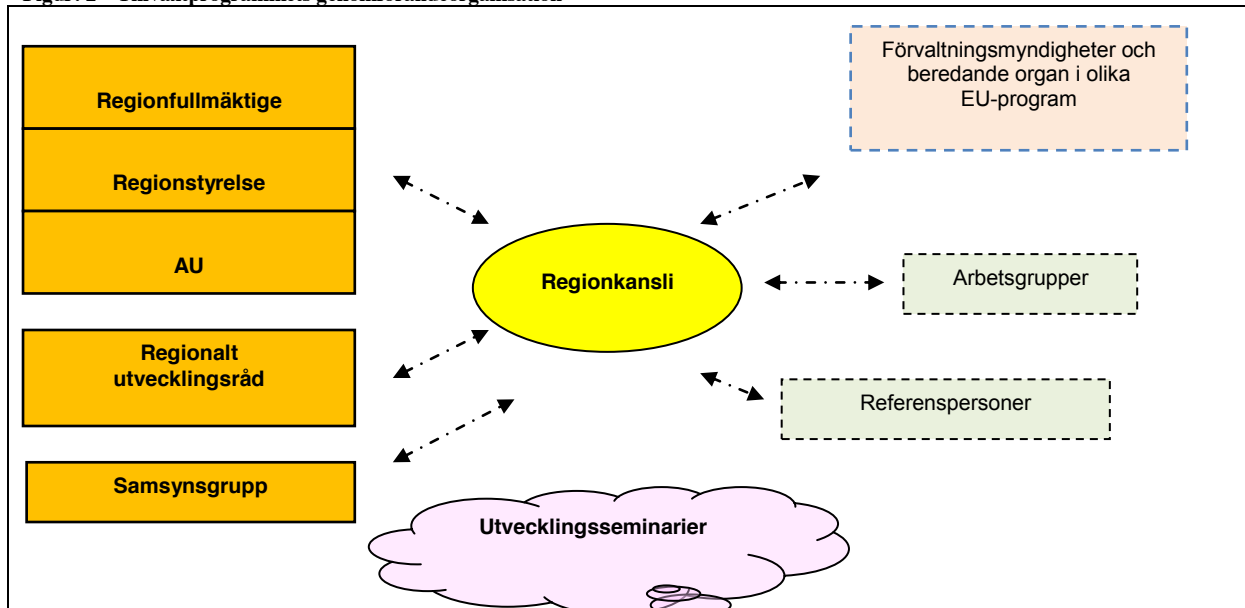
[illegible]

Regionfullmäktige

Regionstyrelse

AU

Regionalt utvecklingsråd

Samsynsgrupp

Regionkansli

Förvaltningsmyndigheter och beredande organ i olika EU-program

Arbetsgrupper

Referenspersoner

Utvecklingsseminarier